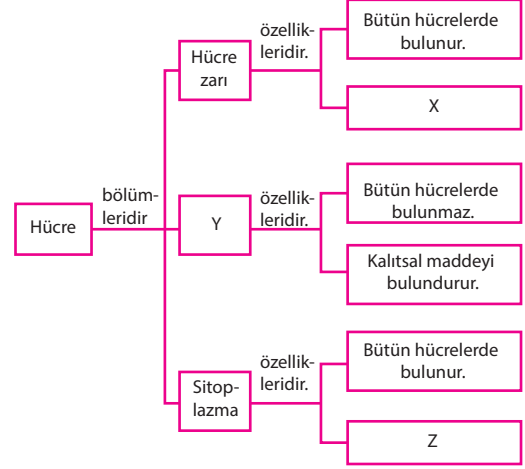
Hücre

bölümleridir

Hücre zarı

özellikleridir.

Bütün hücrelerde bulunur.

X

Y

özellikleridir.

Bütün hücrelerde bulunmaz.

Kalıtsal maddeyi bulundurur.

Sitoplazma

özellikleridir.

Bütün hücrelerde bulunur.

Z